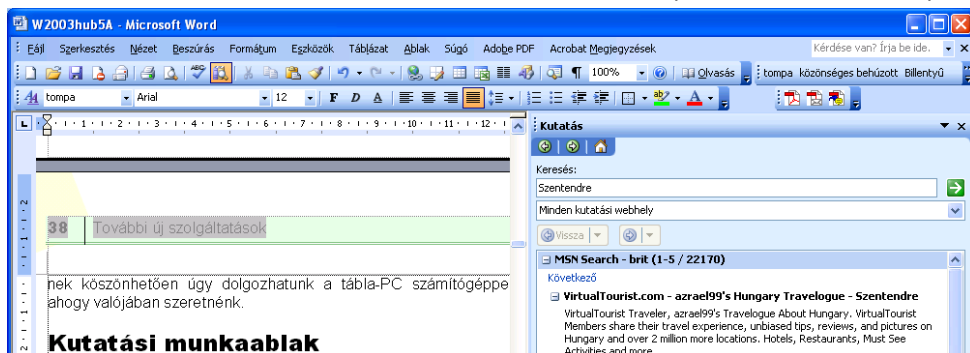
W2003hub5A - Microsoft Word

Fájl Szerkesztés Nézet Beszúrás Formátum Eszközök Táblázat Ablak Súgó Adobe PDF Acrobat Megjegyzések

Kérdése van? Írja be ide.

100%

Olvasás

tompa közönséges behúzott Billentyű

tompa

Arial

12

F D A

Kutatás

Keresés:

Szentendre

Minden kutatási webhely

Vissza

38 További új szolgáltatások

nek köszönhetően úgy dolgozhatunk a tábla-PC számítógéppe ahogy valójában szeretnénk.

Kutatási munkaablak

MSN Search - brit (1-5 / 22170)

Következő

VirtualTourist.com - azrael99's Hungary Travelogue - Szentendre

VirtualTourist Traveler, azrael99's Travelogue About Hungary. VirtualTourist Members share their travel experience, unbiased tips, reviews, and pictures on Hungary and over 2 million more locations. Hotels, Restaurants, Must See Activities and more.